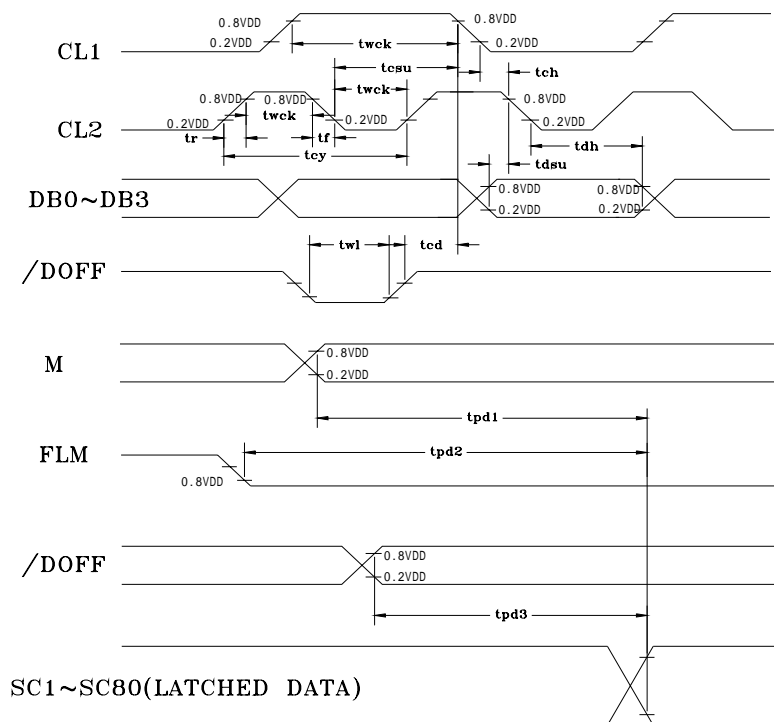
0.8VDD
0.2VDD
0.8VDD
0.2VDD
CL1
twck
tcsu
tch
0.8VDD
0.8VDD
twck
0.8VDD
CL2
0.2VDD
twck
0.2VDD
0.2VDD
tr
tf
tdh
tcy
tdsu
DB0~DB3
0.8VDD
0.8VDD
0.2VDD
0.2VDD
twl
tcd
/DOFF
M
0.8VDD
0.2VDD
tpd1
FLM
tpd2
0.8VDD
/DOFF
0.8VDD
0.2VDD
tpd3
SC1~SC80(LATCHED DATA)